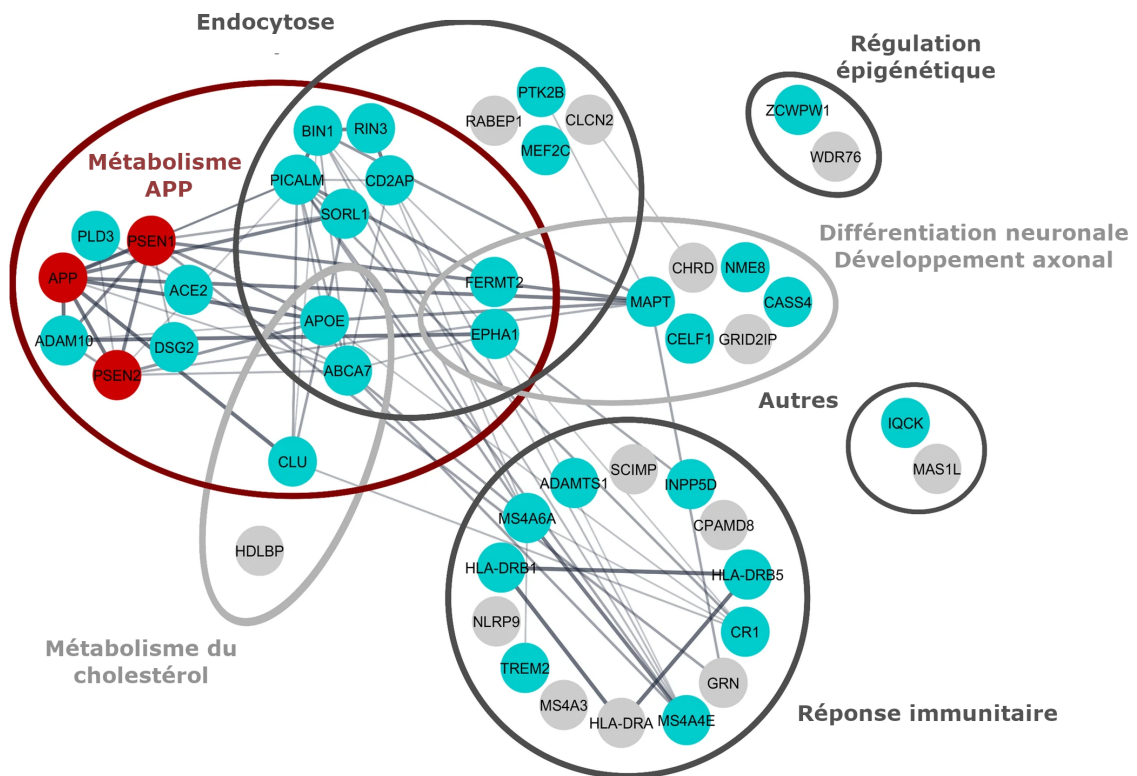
Endocytose

Régulation épigénétique

ZCWPW1
WDR76

Métabolisme APP

PTK2B
RABEP1
CLCN2
MEF2C
BIN1
RIN3
PICALM
CD2AP
SORL1
PLD3
PSEN1
APP
ACE2

Différentiation neuronale
Développement axonal

CHRD
NME8
CASS4
FERMT2
MAPT
APOE
EPHA1
CELF1
GRID2IP
ADAM10
DSG2
PSEN2
ABCA7

Autres

IQCK
MAS1L
CLU
ADAMTS1
SCIMP
INPP5D
MS4A6A
CPAMD8
HDLBP
HLA-DRB1
HLA-DRB5
NLRP9
CR1
TREM2
GRN
MS4A3
HLA-DRA
MS4A4E

Métabolisme du cholestérol

Réponse immunitaire